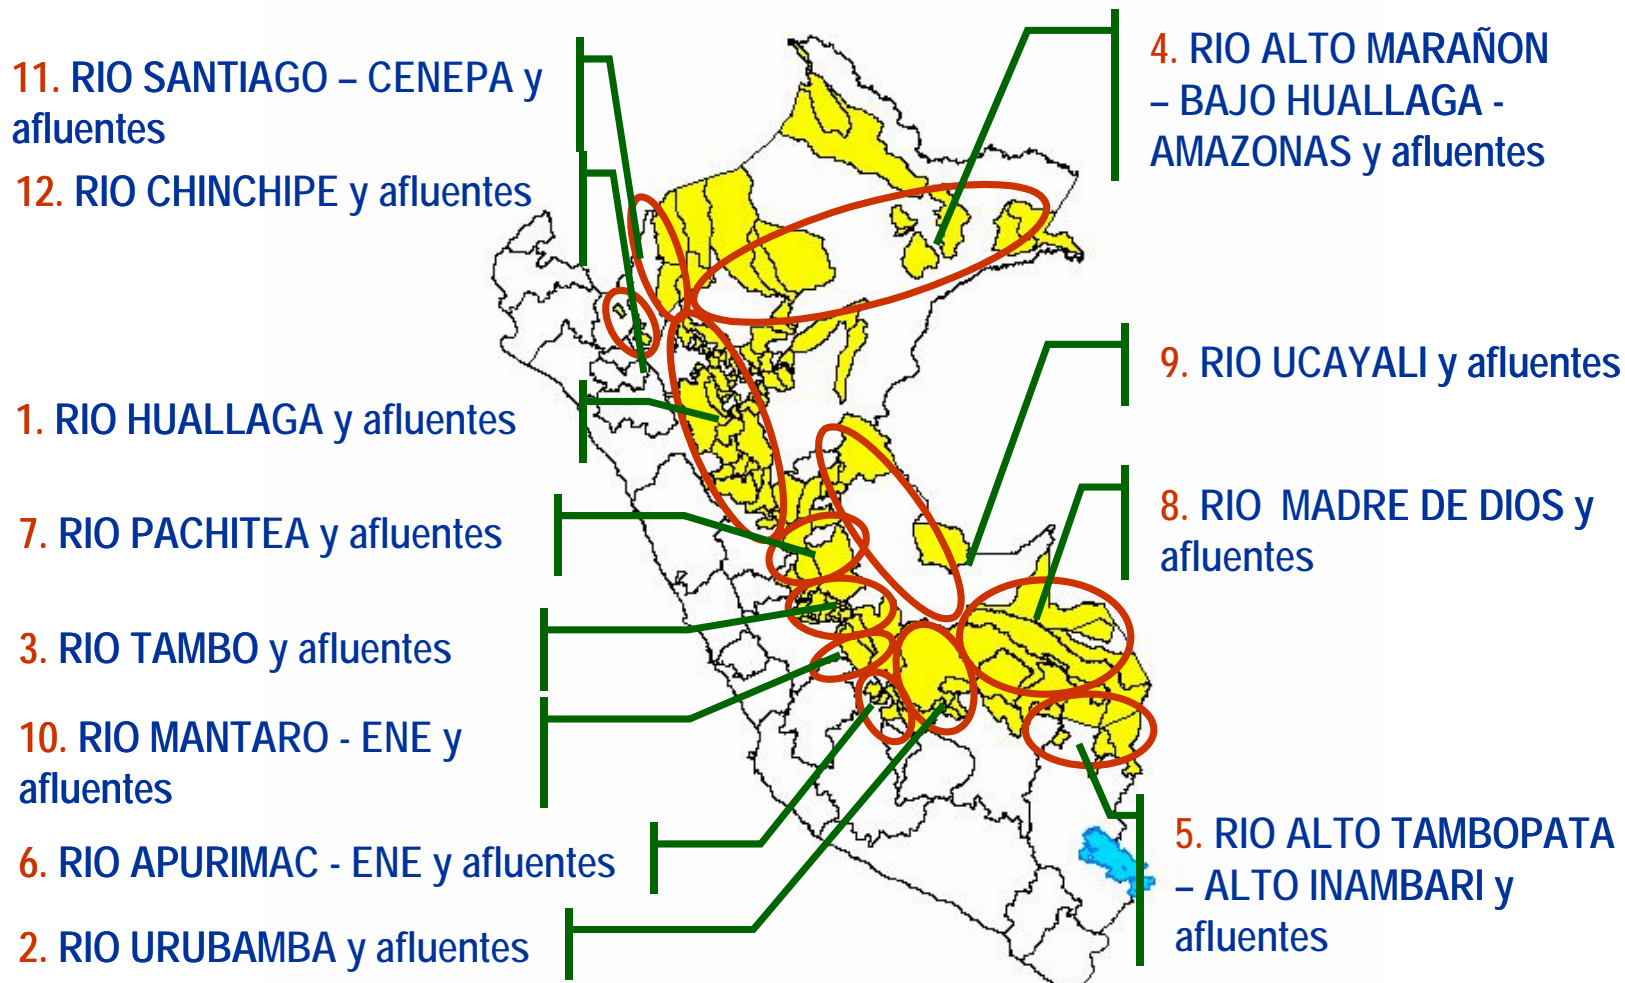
11. RIO SANTIAGO – CENEPA y afluentes

12. RIO CHINCHIPE y afluentes

1. RIO HUALLAGA y afluentes

7. RIO PACHITEA y afluentes

3. RIO TAMBO y afluentes

10. RIO MANTARO - ENE y afluentes

6. RIO APURIMAC - ENE y afluentes

2. RIO URUBAMBA y afluentes

4. RIO ALTO MARAÑON – BAJO HUALLAGA - AMAZONAS y afluentes

9. RIO UCAYALI y afluentes

8. RIO MADRE DE DIOS y afluentes

5. RIO ALTO TAMBOPATA – ALTO INAMBARI y afluentes